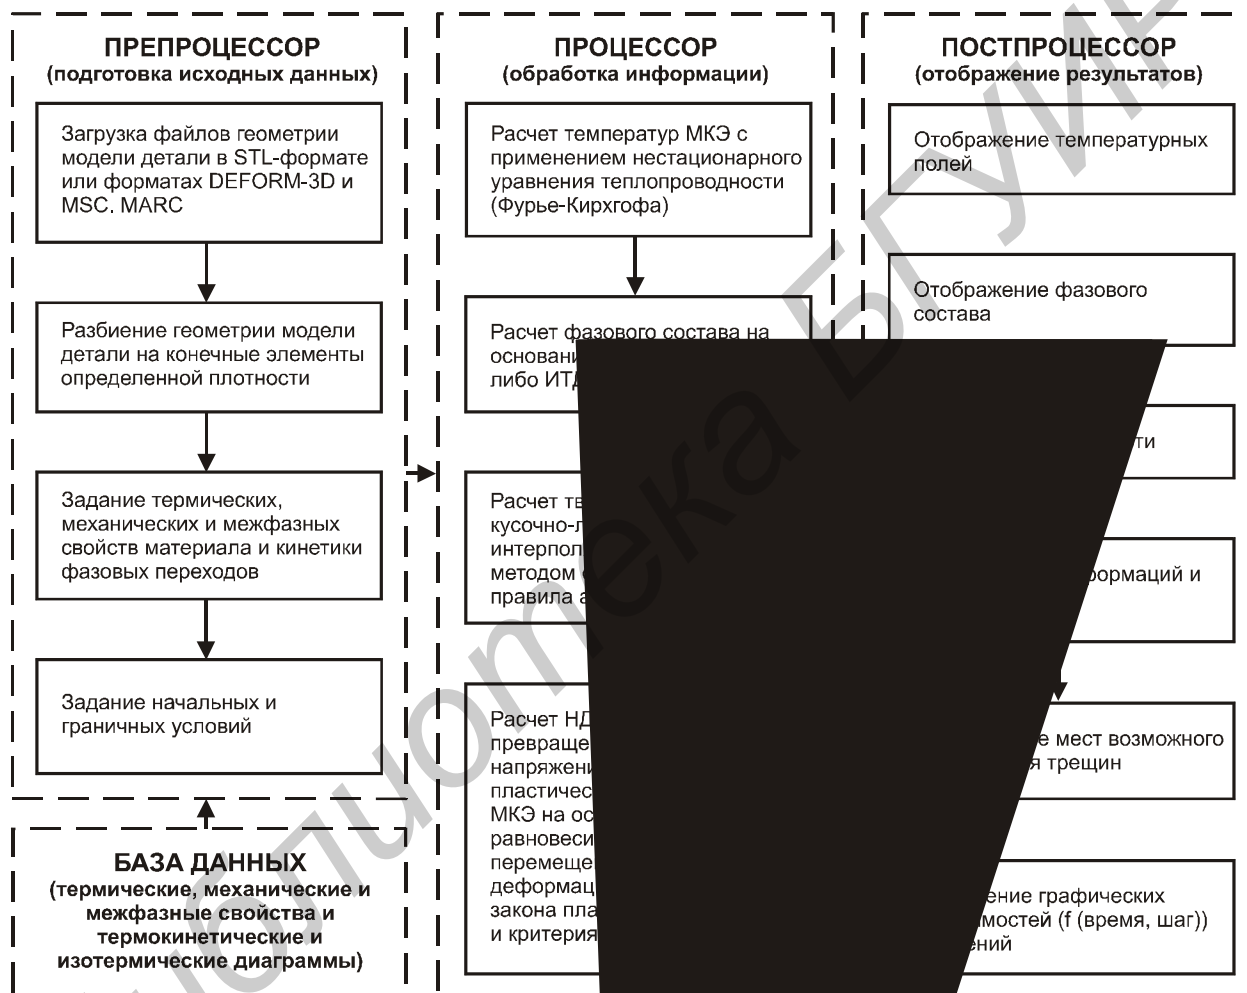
ПРЕПРОЦЕССОР
(подготовка исходных данных)

Загрузка файлов геометрии модели детали в STL-формате или форматах DEFORM-3D и MSC. MARC

Разбиение геометрии модели детали на конечные элементы определенной плотности

Задание термических, механических и межфазных свойств материала и кинетики фазовых переходов

Задание начальных и граничных условий

БАЗА ДАННЫХ
(термические, механические и межфазные свойства и термокинетические и изотермические диаграммы)

ПРОЦЕССОР
(обработка информации)

Расчет температур МКЭ с применением нестационарного уравнения теплопроводности (Фурье-Кирхгофа)

Расчет фазового состава на основани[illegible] либо ИТД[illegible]

Расчет те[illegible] кусочно-л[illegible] интерпол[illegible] методом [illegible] правила а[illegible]

Расчет НД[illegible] превраще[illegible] напряжени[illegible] пластичес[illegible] МКЭ на ос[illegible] равновеси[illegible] перемеще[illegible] деформац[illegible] закона пла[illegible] и критерия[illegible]

ПОСТПРОЦЕССОР
(отображение результатов)

Отображение температурных полей

Отображение фазового состава

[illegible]ти

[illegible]формаций и

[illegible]е мест возможного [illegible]я трещин

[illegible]ение графических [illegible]мостей (f (время, шаг)) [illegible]ений

Библиотека БГУИР